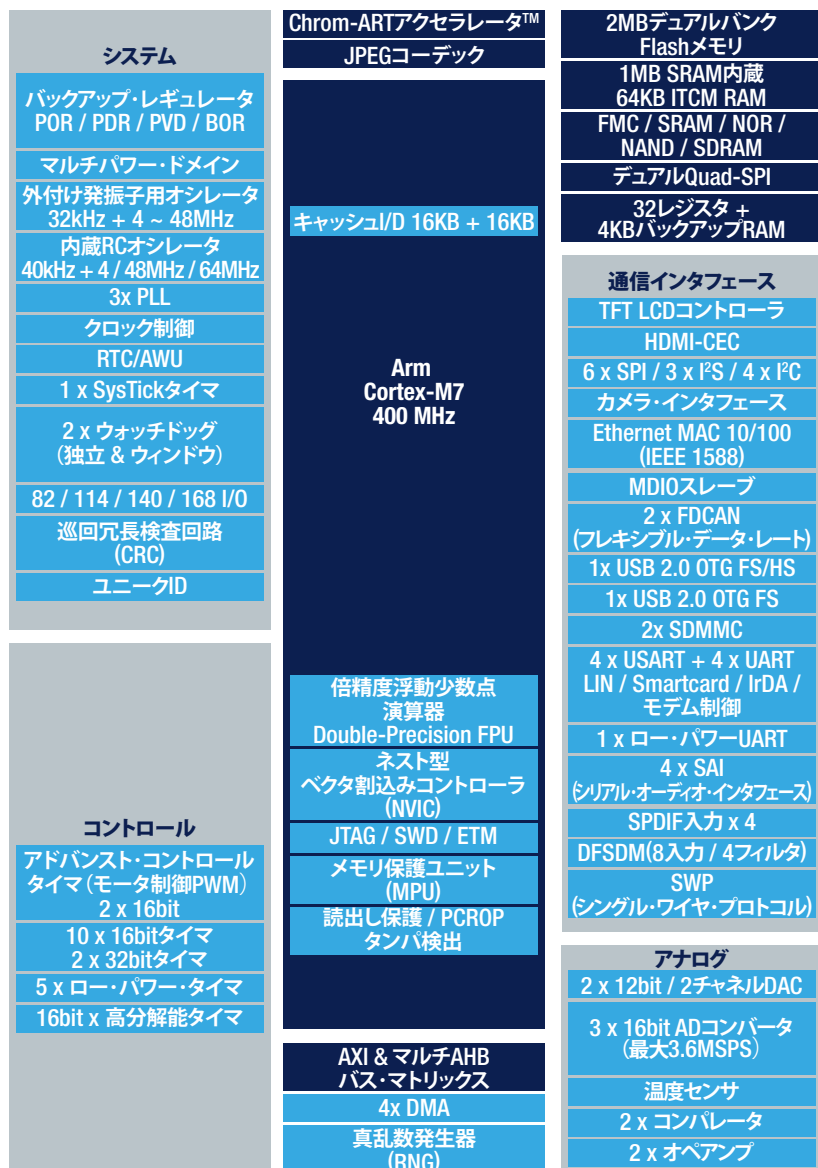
システム

バックアップ・レギュレータ
POR / PDR / PVD / BOR

マルチパワー・ドメイン

外付け発振子用オシレータ
32kHz + 4 ~ 48MHz

内蔵RCオシレータ
40kHz + 4 / 48MHz / 64MHz

3x PLL

クロック制御

RTC/AWU

1 x SysTickタイマ

2 x ウォッチドッグ
(独立 & ウィンドウ)

82 / 114 / 140 / 168 I/O

巡回冗長検査回路
(CRC)

ユニークID

コントロール

アドバンスト・コントロール
タイマ(モータ制御PWM)
2 x 16bit

10 x 16bitタイマ
2 x 32bitタイマ

5 x ロー・パワー・タイマ

16bit x 高分解能タイマ

Chrom-ARTアクセラレータ™

JPEGコーデック

キャッシュI/D 16KB + 16KB

Arm
Cortex-M7
400 MHz

倍精度浮動少数点
演算器
Double-Precision FPU

ネスト型
ベクタ割込みコントローラ
(NVIC)

JTAG / SWD / ETM

メモリ保護ユニット
(MPU)

読出し保護 / PCROP
タンパ検出

AXI & マルチAHB
バス・マトリックス

4x DMA

真乱数発生器
(RNG)

2MBデュアルバンク
Flashメモリ

1MB SRAM内蔵
64KB ITCM RAM

FMC / SRAM / NOR /
NAND / SDRAM

デュアルQuad-SPI

32レジスタ +
4KBバックアップRAM

通信インタフェース

TFT LCDコントローラ

HDMI-CEC

6 x SPI / 3 x I$^2$S / 4 x I$^2$C

カメラ・インタフェース

Ethernet MAC 10/100
(IEEE 1588)

MDIOスレーブ

2 x FDCAN
(フレキシブル・データ・レート)

1x USB 2.0 OTG FS/HS

1x USB 2.0 OTG FS

2x SDMMC

4 x USART + 4 x UART
LIN / Smartcard / IrDA /
モデム制御

1 x ロー・パワーUART

4 x SAI
(シリアル・オーディオ・インタフェース)

SPDIF入力 x 4

DFSDM(8入力 / 4フィルタ)

SWP
(シングル・ワイヤ・プロトコル)

アナログ

2 x 12bit / 2チャネルDAC

3 x 16bit ADコンバータ
(最大3.6MSPS)

温度センサ

2 x コンパレータ

2 x オペアンプ